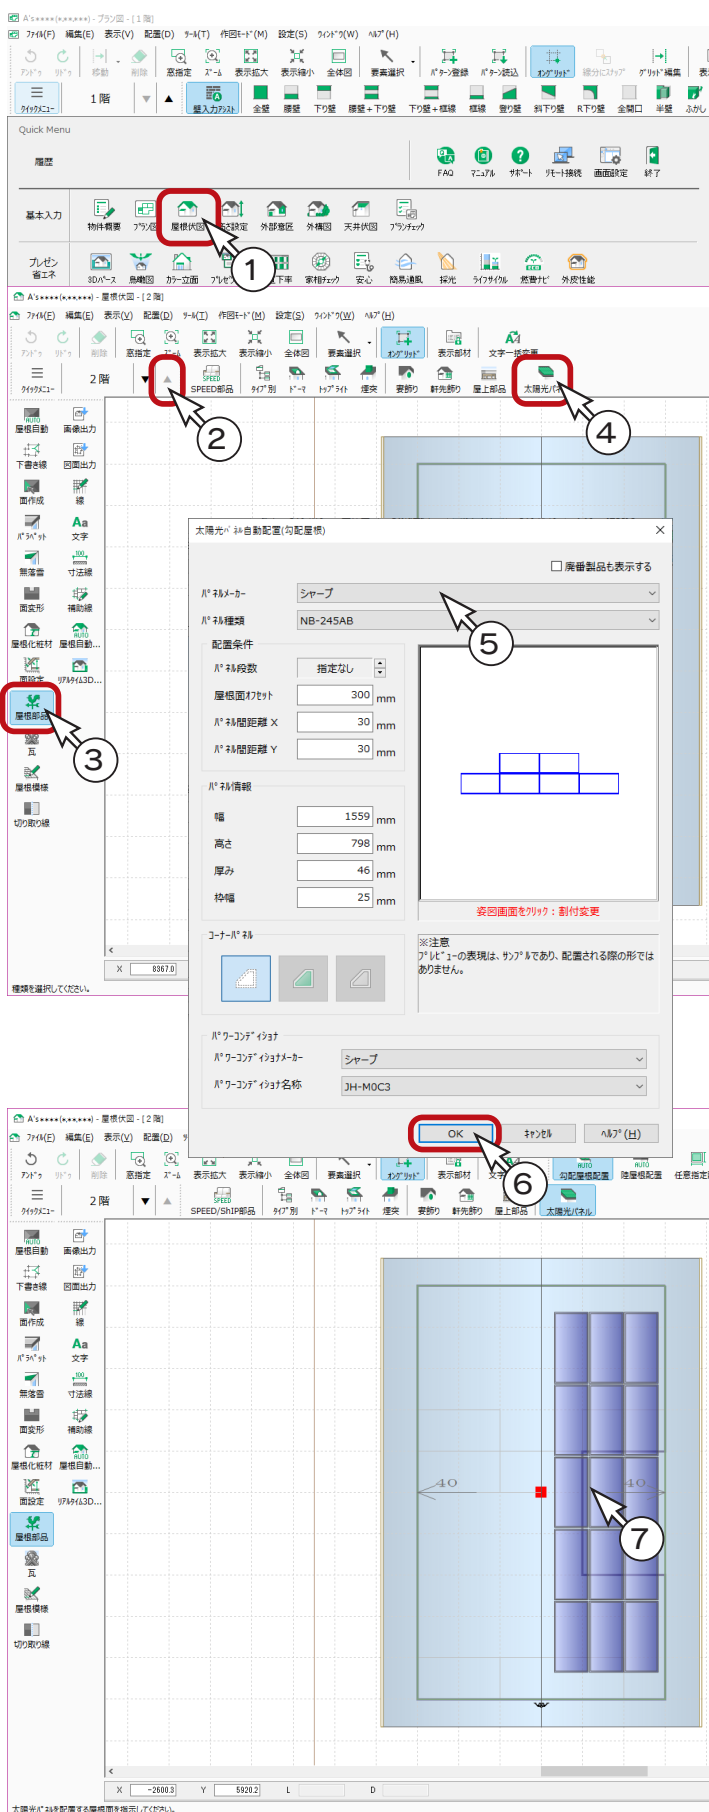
A's★★★★(★,★★,★★★) - プラン図 - [ 1 階]
ファイル(F) 編集(E) 表示(V) 配置(D) ツール(T) 作図モード(M) 設定(S) ウィンドウ(W) ヘルプ(H)
アンドゥ リドゥ 移動 削除 窓指定 ズーム 表示拡大 表示縮小 全体図 要素選択 パターン登録 パターン読込 オングリッド 線分にスナップ グリッド編集
クイックメニュー 1 階 壁入力アシスト 全壁 腰壁 下り壁 腰壁＋下り壁 下り壁＋框線 框線 垂り壁 斜下り壁 R下り壁 全開口 半壁 ふかし
Quick Menu
履歴
FAQ マニュアル サポート リモート接続 画面設定 終了
基本入力
物件概要 プラン図 屋根伏図 設定 外部意匠 外構図 天井伏図 プランチェック
プレゼン 省エネ
3Dパース 鳥瞰図 カラー立面 プレゼン 床下率 家相チェック 安心 簡易通風 採光 ライフサイクル 燃費ナビ 外皮性能
1
A's★★★★(★,★★,★★★) - 屋根伏図 - [ 2 階]
ファイル(F) 編集(E) 表示(V) 配置(D) ツール(T) 作図モード(M) 設定(S) ウィンドウ(W) ヘルプ(H)
アンドゥ リドゥ 削除 窓指定 ズーム 表示拡大 表示縮小 全体図 要素選択 オングリッド 表示部材 文字一括変更
クイックメニュー 2 階 SPEED部品 タイプ別 ドーマ トップライト 煙突 妻飾り 軒先飾り 屋上部品 太陽光パネル
2
4
屋根自動 画像出力 下書き線 図面出力 面作成 線 パラペット 文字 無落雪 寸法線 面変形 補助線 屋根化粧材 屋根自動... 面設定 リアルタイム3D... 屋根部品 瓦 屋根模様 切り取り線
3
太陽光パネル自動配置(勾配屋根)
廃番製品も表示する
パネルメーカー シャープ
パネル種類 NB-245AB
5
配置条件
パネル段数 指定なし
屋根面オフセット 300 mm
パネル間距離 X 30 mm
パネル間距離 Y 30 mm
パネル情報
幅 1559 mm
高さ 798 mm
厚み 46 mm
枠幅 25 mm
姿図画面をクリック：割付変更
コーナーパネル
※注意
プレビューの表現は、サンプルであり、配置される際の形ではありません。
パワーコンディショナ
パワーコンディショナメーカー シャープ
パワーコンディショナ名称 JH-M0C3
OK キャンセル ヘルプ(H)
6
X 8367.0
種類を選択してください。
A's★★★★(★,★★,★★★) - 屋根伏図 - [ 2 階]
ファイル(F) 編集(E) 表示(V) 配置(D)
アンドゥ リドゥ 削除 窓指定 ズーム 表示拡大 表示縮小 全体図 要素選択 オングリッド 表示部材 文字 勾配屋根配置 陸屋根配置 任意指定
クイックメニュー 2 階 SPEED/ShIP部品 タイプ別 ドーマ トップライト 煙突 妻飾り 軒先飾り 屋上部品 太陽光パネル
屋根自動 画像出力 下書き線 図面出力 面作成 線 パラペット 文字 無落雪 寸法線 面変形 補助線 屋根化粧材 屋根自動... 面設定 リアルタイム3D... 屋根部品 瓦 屋根模様 切り取り線
40
40
7
X -2600.3 Y 5920.2 L D
太陽光パネルを配置する屋根面を指示してください。